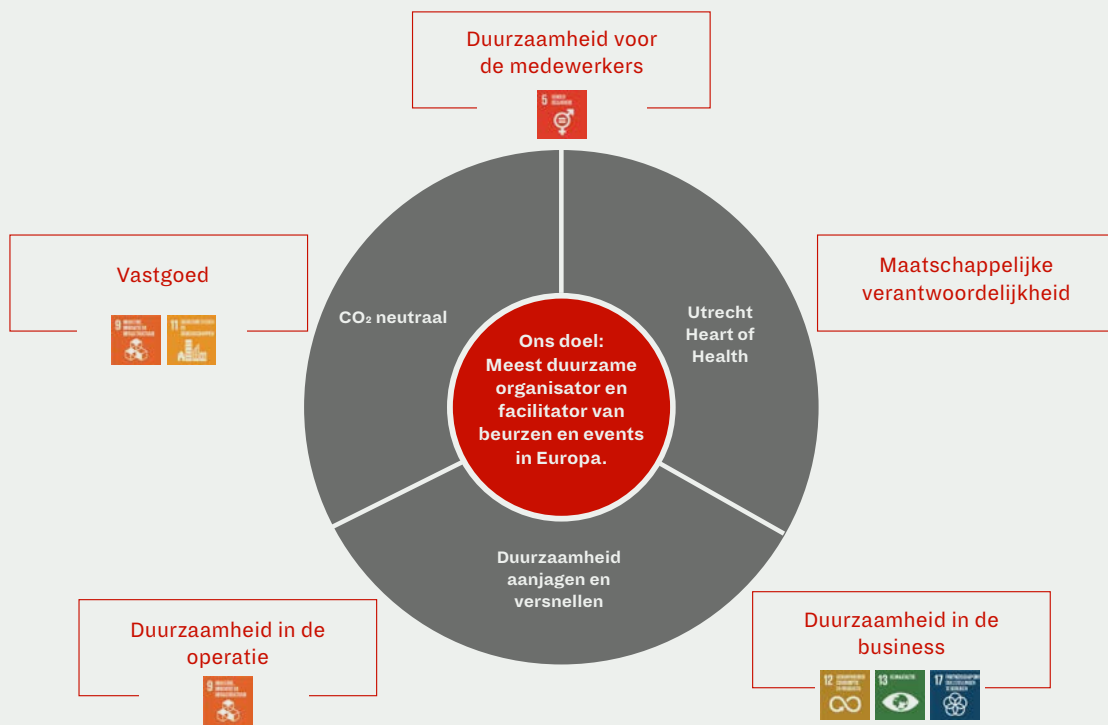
Duurzaamheid voor de medewerkers

5

Vastgoed

9

11

Maatschappelijke verantwoordelijkheid

$CO_2$ neutraal

Utrecht Heart of Health

Ons doel: Meest duurzame organisator en facilitator van beurzen en events in Europa.

Duurzaamheid aanjagen en versnellen

Duurzaamheid in de operatie

9

Duurzaamheid in de business

12

13

17